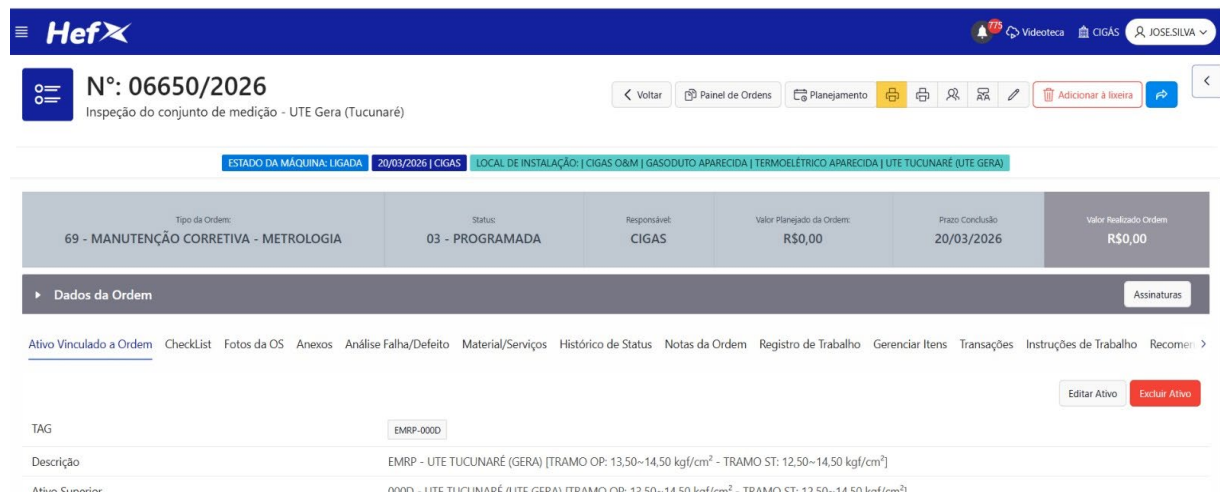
Hef

775 Videoteca CIGÁS JOSE.SILVA

N°: 06650/2026
Inspeção do conjunto de medição - UTE Gera (Tucunaré)

Voltar Painel de Ordens Planejamento Adicionar à lixeira

ESTADO DA MÁQUINA: LIGADA 20/03/2026 | CIGAS LOCAL DE INSTALAÇÃO: | CIGAS O&M | GASODUTO APARECIDA | TERMOELÉTRICO APARECIDA | UTE TUCUNARÉ (UTE GERA)

| Tipo da Ordem: | Status: | Responsável: | Valor Planejado da Ordem: | Prazo Conclusão | Valor Realizado Ordem |
|---|---|---|---|---|---|
| 69 - MANUTENÇÃO CORRETIVA - METROLOGIA | 03 - PROGRAMADA | CIGAS | R$0,00 | 20/03/2026 | R$0,00 |

Dados da Ordem

Assinaturas

Ativo Vinculado a Ordem CheckList Fotos da OS Anexos Análise Falha/Defeito Material/Serviços Histórico de Status Notas da Ordem Registro de Trabalho Gerenciar Itens Transações Instruções de Trabalho Recomen

Editar Ativo Excluir Ativo

| TAG | EMRP-000D |
|---|---|
| Descrição | EMRP - UTE TUCUNARÉ (GERA) [TRAMO OP: 13,50~14,50 kgf/cm² - TRAMO ST: 12,50~14,50 kgf/cm²] |
| Ativo Superior | 000D - UTE TUCUNARÉ (UTE GERA) [TRAMO OP: 13,50~14,50 kgf/cm² - TRAMO ST: 12,50~14,50 kgf/cm²] |